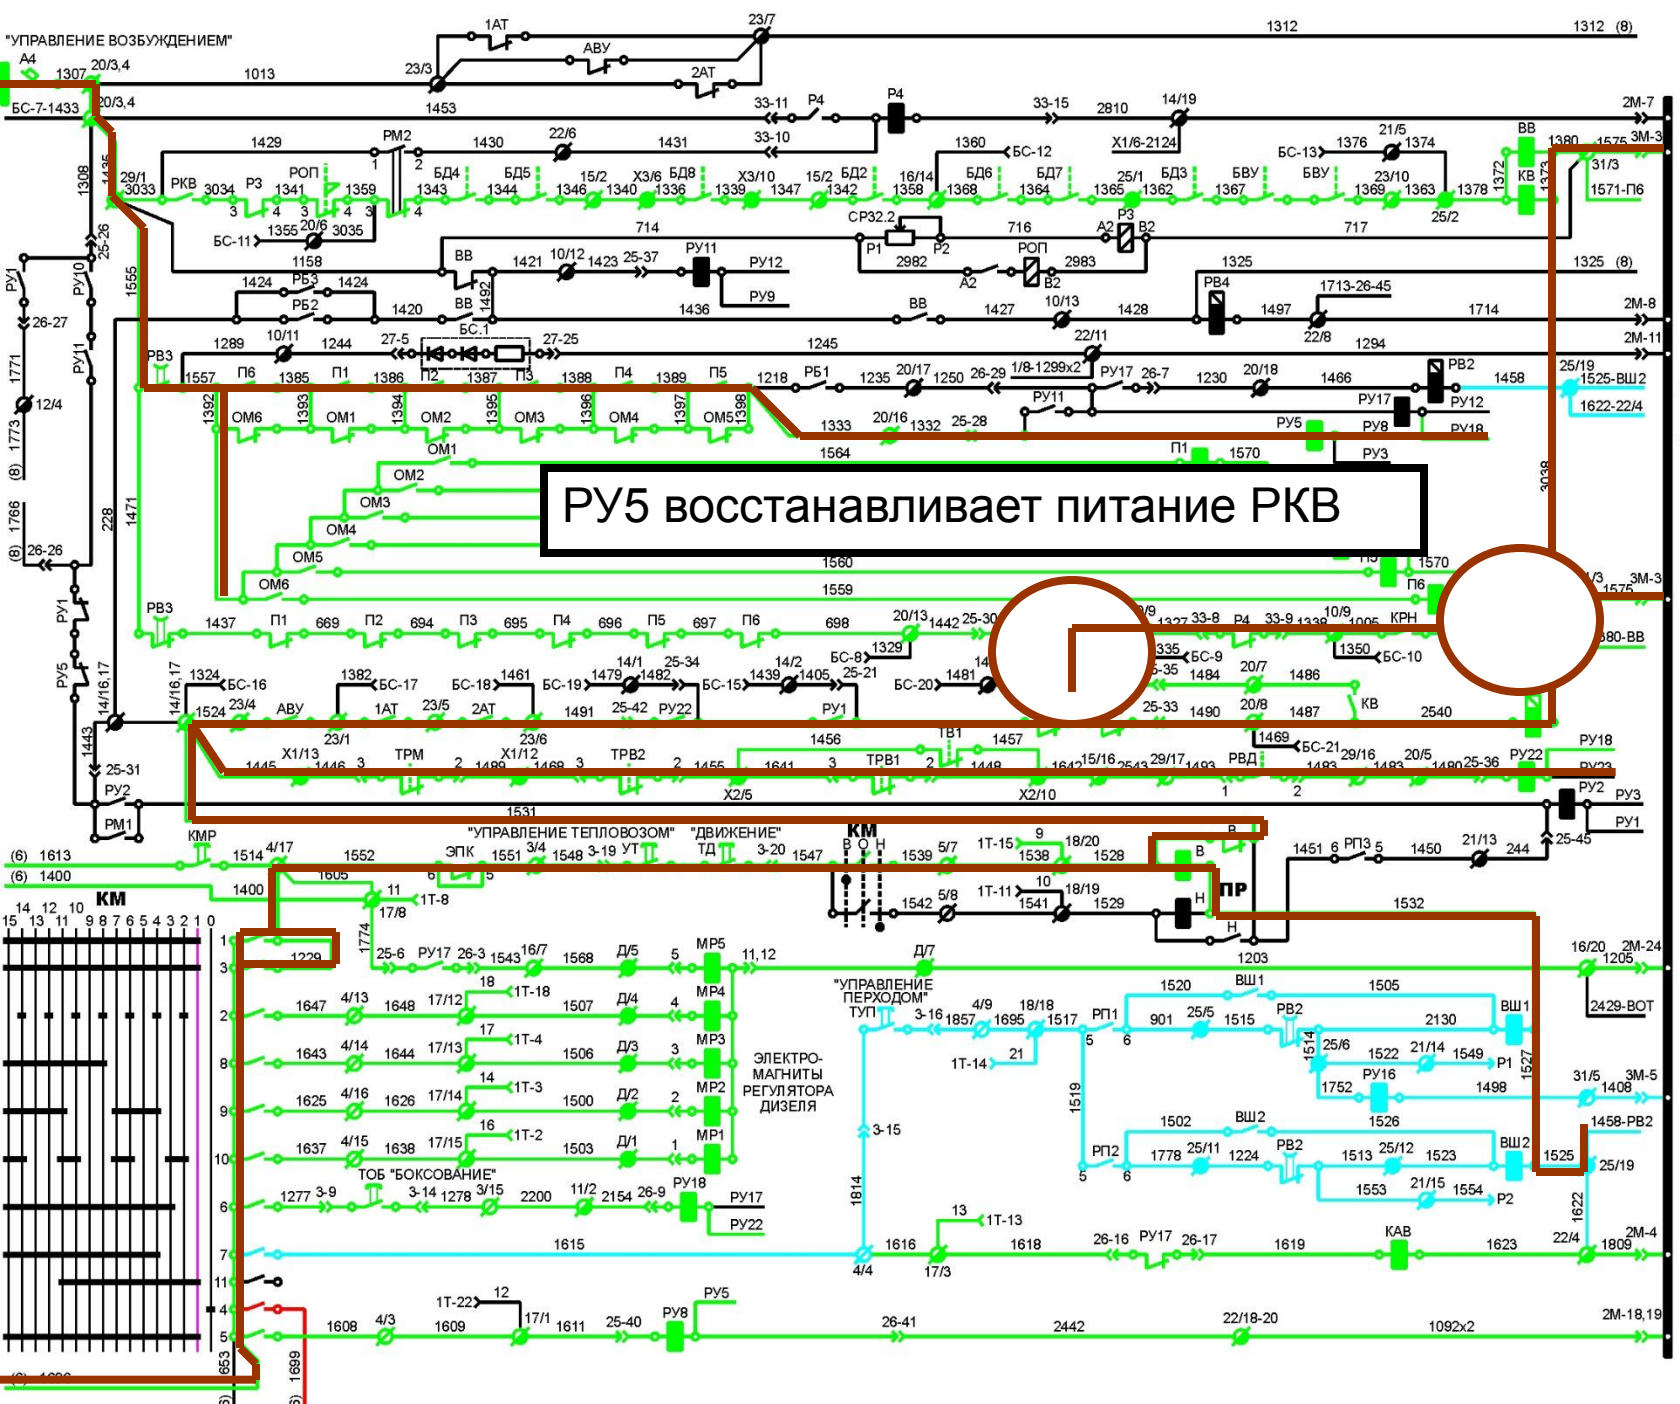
"УПРАВЛЕНИЕ ВОЗБУЖДЕНИЕМ"

РУ5 восстанавливает питание РКВ

"УПРАВЛЕНИЕ ТЕПЛОВОЗОМ" "ДВИЖЕНИЕ"

КМ

ПР

"УПРАВЛЕНИЕ ПЕРХОДОМ"

ЭЛЕКТРО-МАГНИТЫ РЕГУЛЯТОРА ДИЗЕЛЯ

ТОБ "БОКСОВАНИЕ"

КМ
15 14 13 12 11 10 9 8 7 6 5 4 3 2 1 0

1312 (8)
2М-7
3М-3
1571-П6
1325 (8)
2М-8
2М-11
1525-ВШ2
1622-22/4
3М-3
1575
380-ВВ
РУ18
РУ23
РУ3
РУ1
2М-24
1205
2429-ВОТ
3М-5
1408
1458-РВ2
25/19
2М-4
1809
2М-18,19

(6) 1613
(6) 1400